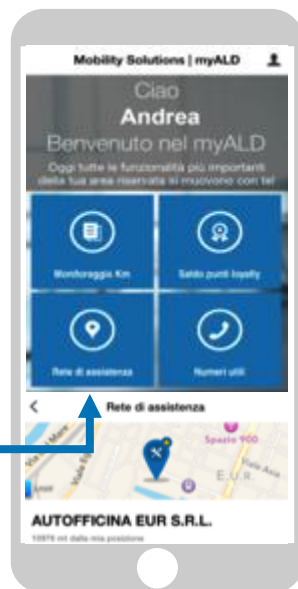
Mobility Solutions | myALD

Ciao
Andrea
Benvenuto nel myALD
Oggi tutte le funzionalità più importanti della tua area riservata si muovono con te!

Monitoraggio Km

Saldo punti loyalty

Rete di assistenza

Numeri utili

<

Rete di assistenza

Spazio 900

AUTOFFICINA EUR S.R.L.

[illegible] mt dalla mia posizione